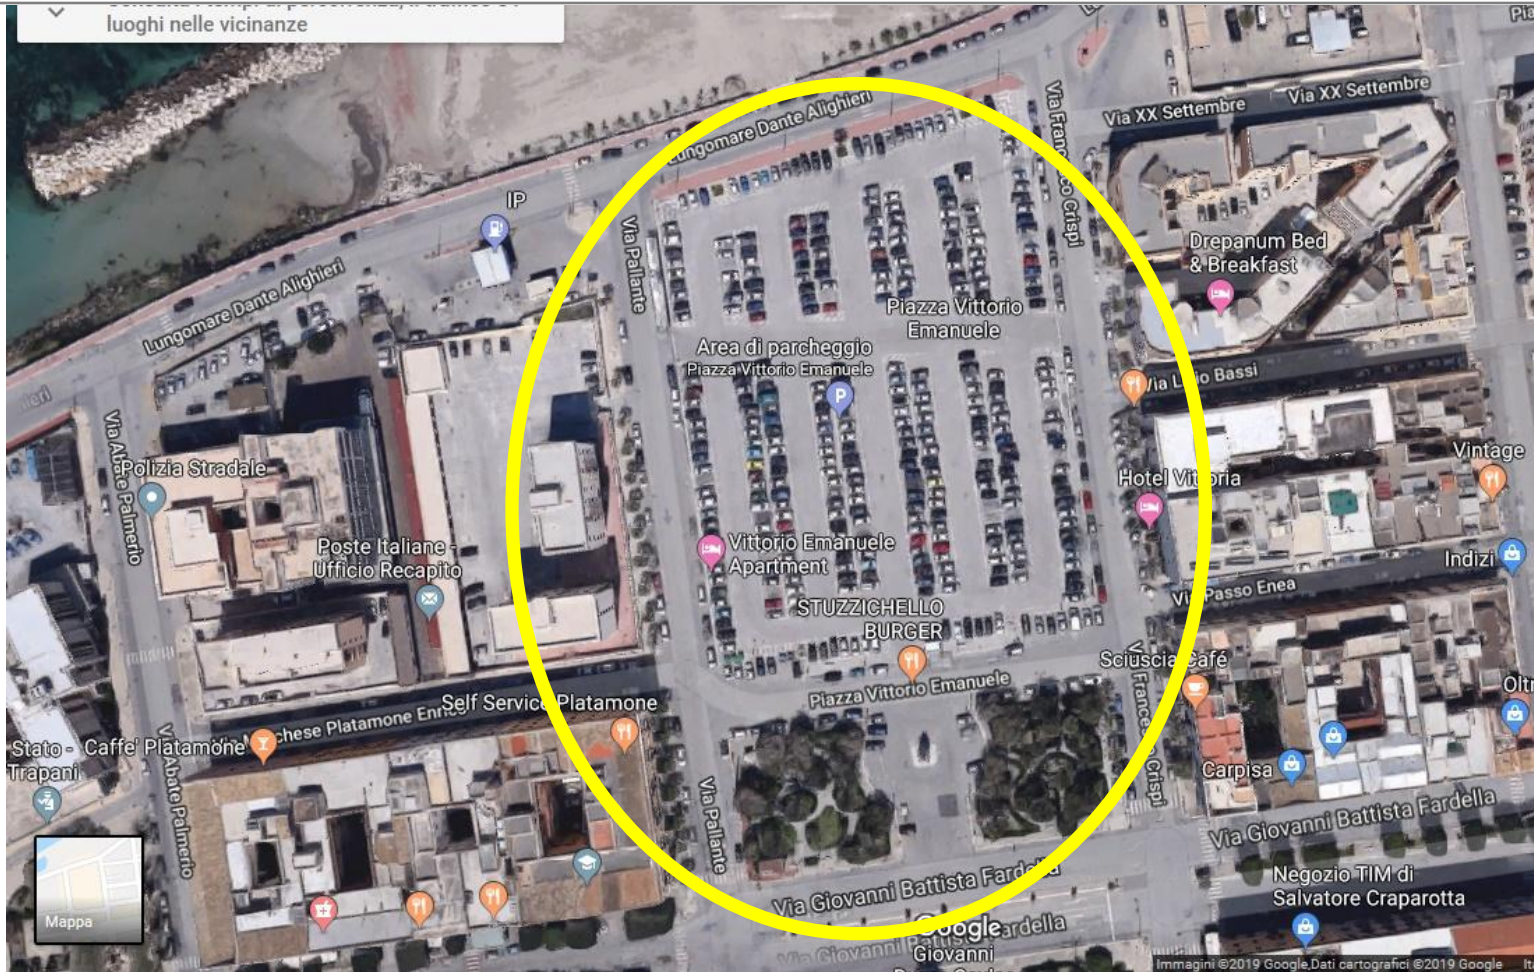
luoghi nelle vicinanze

Lungomare Dante Alighieri
Lungomare Dante Alighieri
IP
Via Pallante
Via Francesco Crispi
Via XX Settembre
Via XX Settembre
Drepanum Bed & Breakfast
Piazza Vittorio Emanuele
Area di parcheggio
Piazza Vittorio Emanuele
Via L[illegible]o Bassi
Vintage
Hotel Vit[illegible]oria
Polizia Stradale
Via Abate Palmerio
Poste Italiane - Ufficio Recapito
Vittorio Emanuele Apartment
STUZZICHELLO BURGER
Indizi
Via Passo Enea
Sciuscia Café
Olt
Piazza Vittorio Emanuele
Self Service Platamone
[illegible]chese Platamone Enr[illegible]
Stato - Trapani
Caffe' Platamone
Via Abate Palmerio
Via Pallante
Via Francesco Crispi
Carpisa
Via Giovanni Battista Fardella
Negozio TIM di Salvatore Craparotta
Via Giovanni Battista Fardella
Google
Giovanni
Mappa
Immagini ©2019 Google,Dati cartografici ©2019 Google